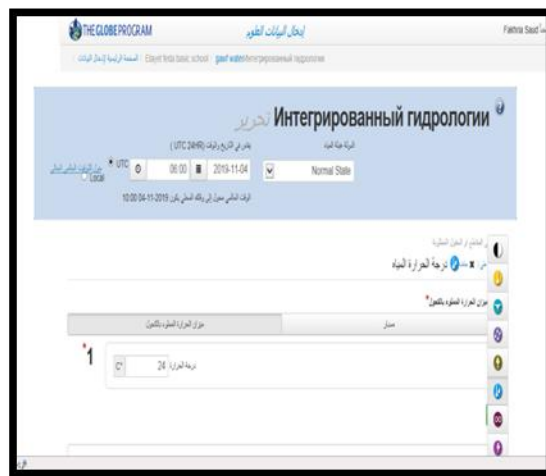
THE GLOBE PROGRAM
إدخال البيانات العلوم
Fathra Saud

الصفحة الرئيسية | إدخال البيانات | Elayet fnda basic school | gawf water | Интегрированный гидрологии

Интегрированный гидрологии تحرير

الحالة جهة المياه
Normal State

يقدر في التاريخ والوقت (UTC 24HR)
2019-11-04
06:00
UTC
Local

الوقت المحلي سيزال إلى وقتك المحلي يكون 2019-11-04 10:00

ميزان الحرارة المطوي بالكحول

مسار
ميزان الحرارة المطوي بالكحول

*1
درجة الحرارة 24 C°